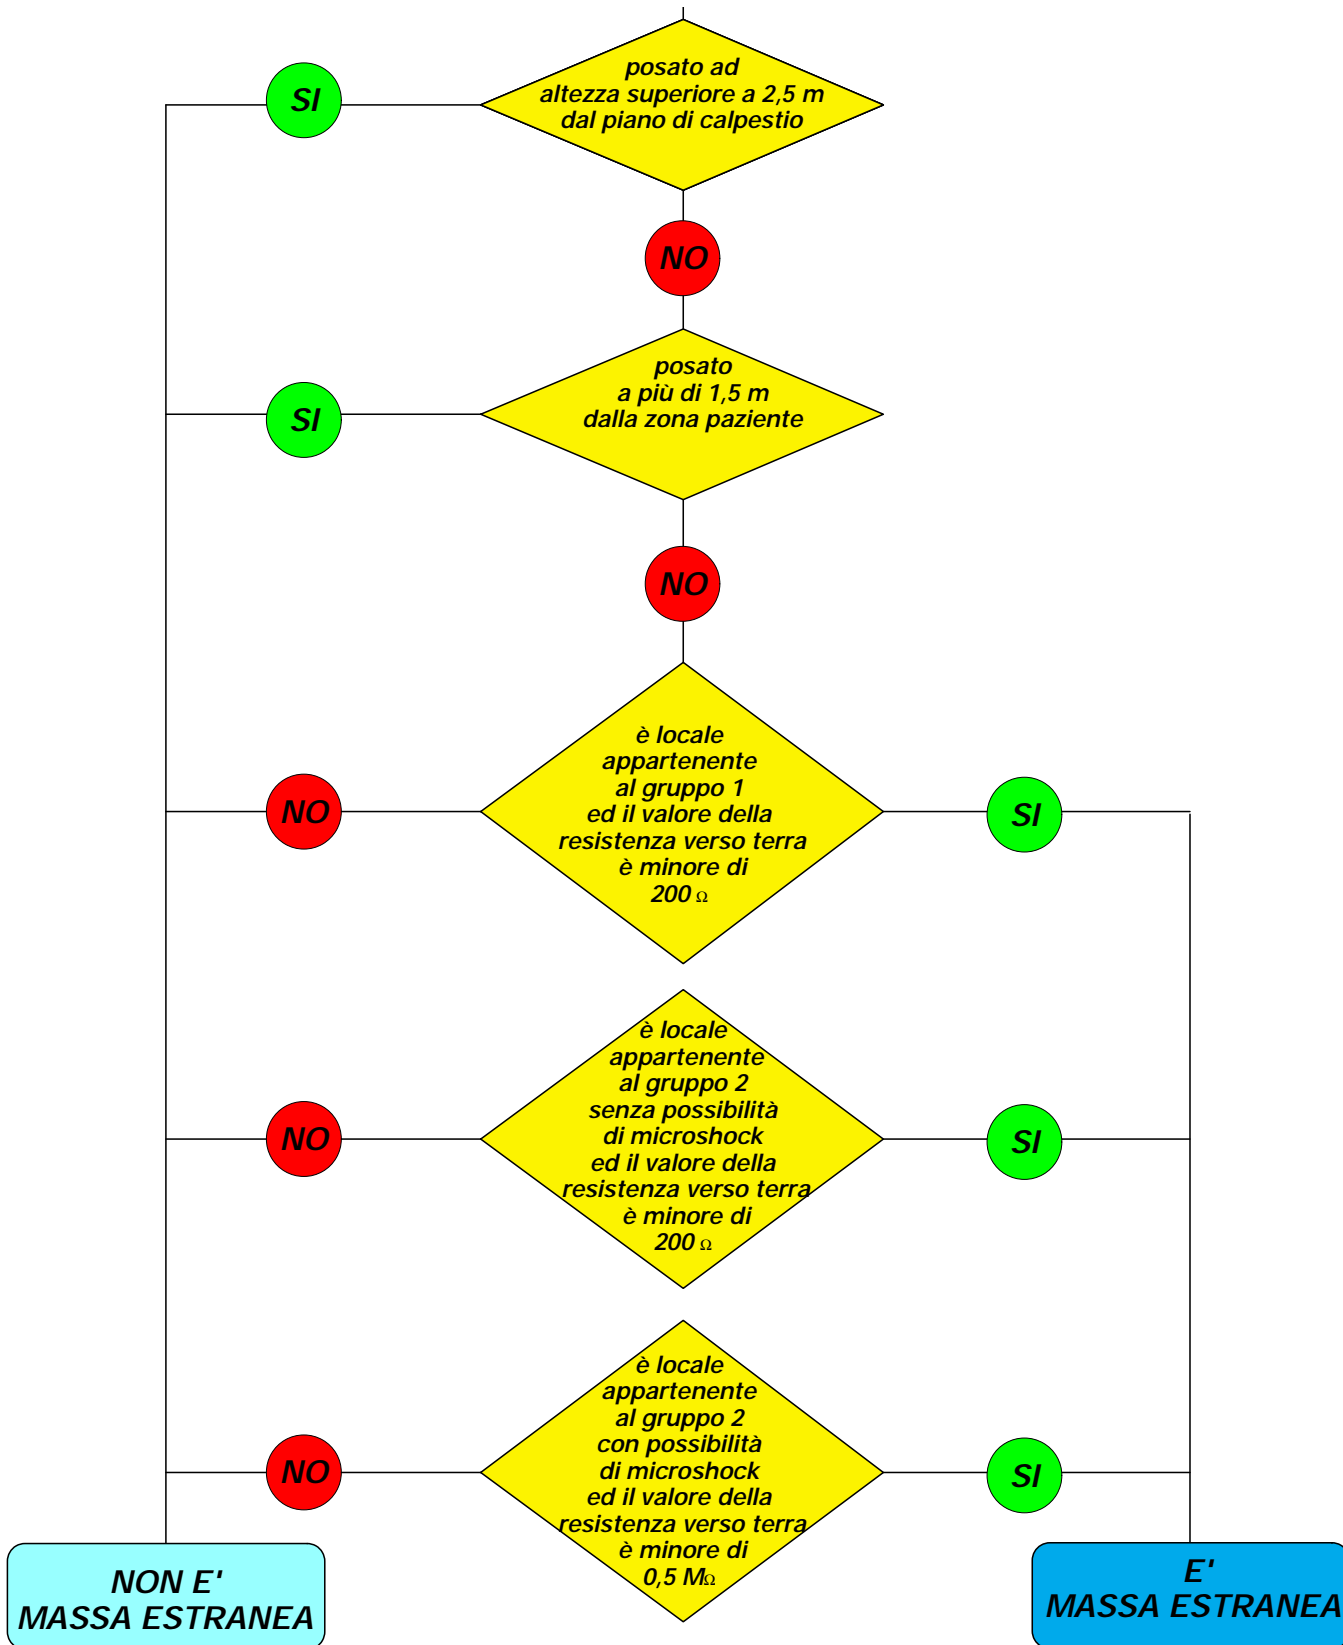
SI

posato ad altezza superiore a 2,5 m dal piano di calpestio

NO

SI

posato a più di 1,5 m dalla zona paziente

NO

NO

è locale appartenente al gruppo 1 ed il valore della resistenza verso terra è minore di 200 Ω

SI

NO

è locale appartenente al gruppo 2 senza possibilità di microshock ed il valore della resistenza verso terra è minore di 200 Ω

SI

NO

è locale appartenente al gruppo 2 con possibilità di microshock ed il valore della resistenza verso terra è minore di 0,5 MΩ

SI

NON E' MASSA ESTRANEA

E' MASSA ESTRANEA